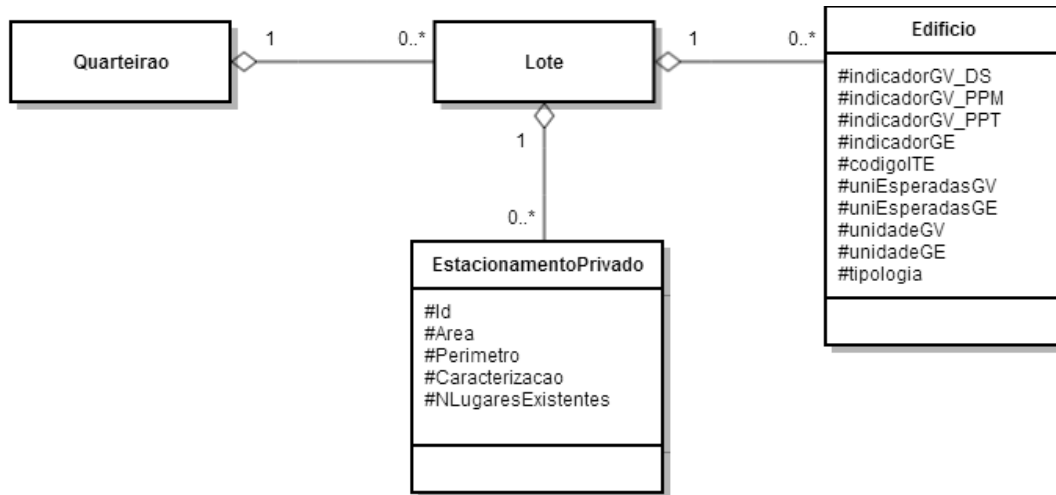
Quarteirao

1

0..*

Lote

1

0..*

Edificio

#indicadorGV_DS
#indicadorGV_PPM
#indicadorGV_PPT
#indicadorGE
#codigoITE
#uniEsperadasGV
#uniEsperadasGE
#unidadeGV
#unidadeGE
#tipologia

1

0..*

EstacionamentoPrivado

#Id
#Area
#Perimetro
#Caracterizacao
#NLugaresExistentes